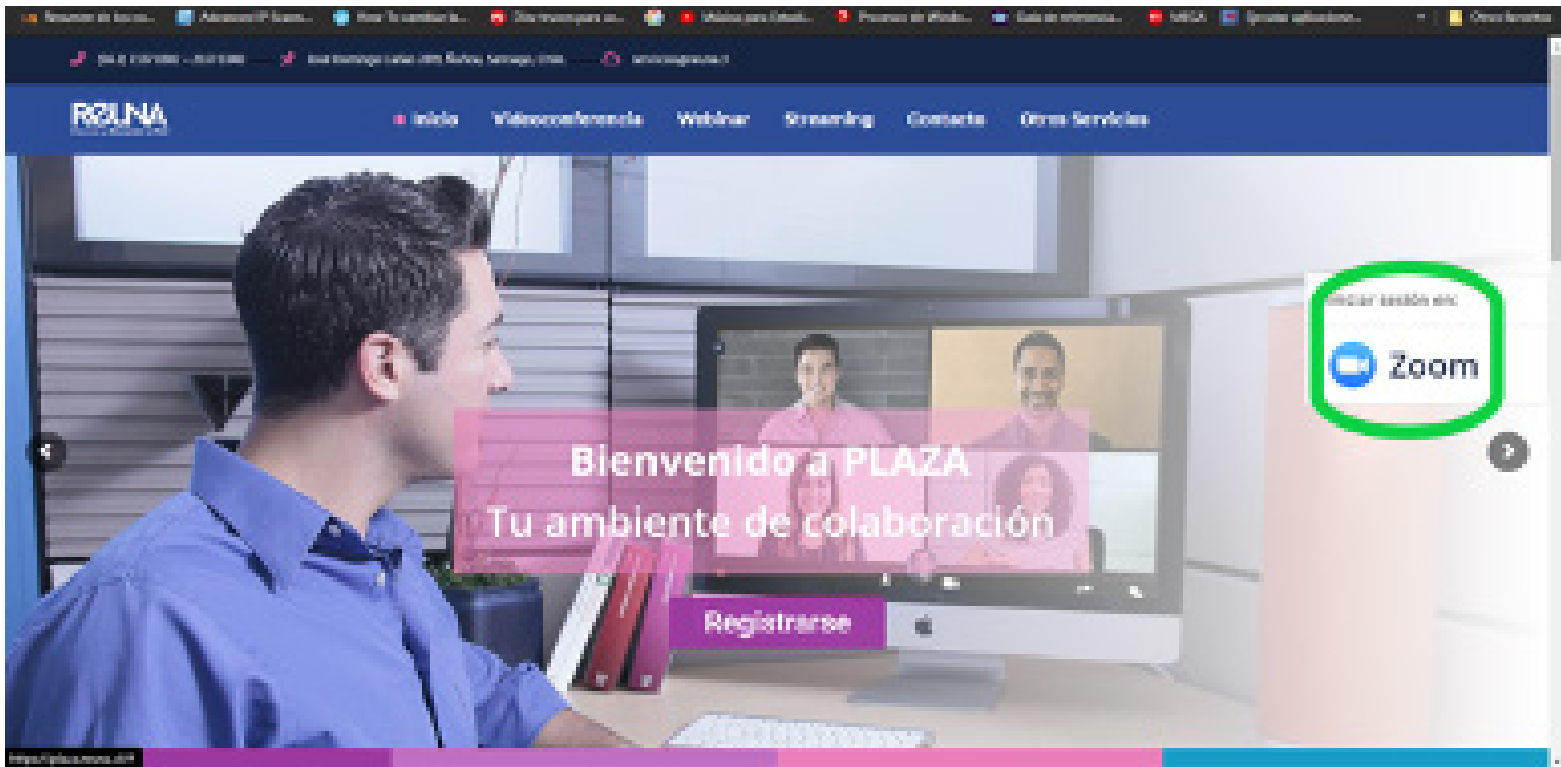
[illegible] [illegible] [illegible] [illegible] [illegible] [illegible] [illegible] MEGA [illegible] Otros favoritos

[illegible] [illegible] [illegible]

REUNA

Inicio Videoconferencia Webinar Streaming Contacto Otros Servicios

Iniciar sesión en:

Zoom

Bienvenido a PLAZA
Tu ambiente de colaboración

Registrarse

https://plaza.reuna.cl/#